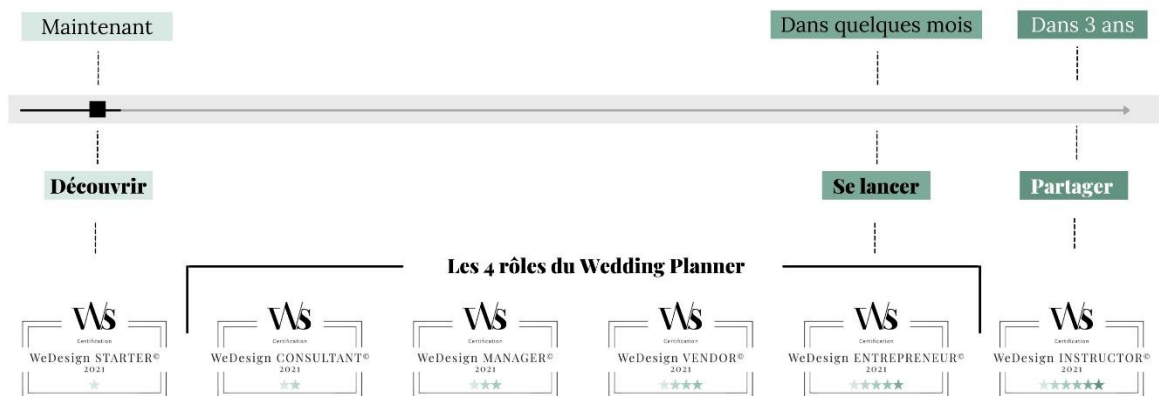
Maintenant

Dans quelques mois

Dans 3 ans

Découvrir

Se lancer

Partager

Les 4 rôles du Wedding Planner

WS
Certification
WeDesign STARTER©
2021

WS
Certification
WeDesign CONSULTANT©
2021

WS
Certification
WeDesign MANAGER©
2021

WS
Certification
WeDesign VENDOR©
2021

WS
Certification
WeDesign ENTREPRENEUR©
2021

WS
Certification
WeDesign INSTRUCTOR©
2021